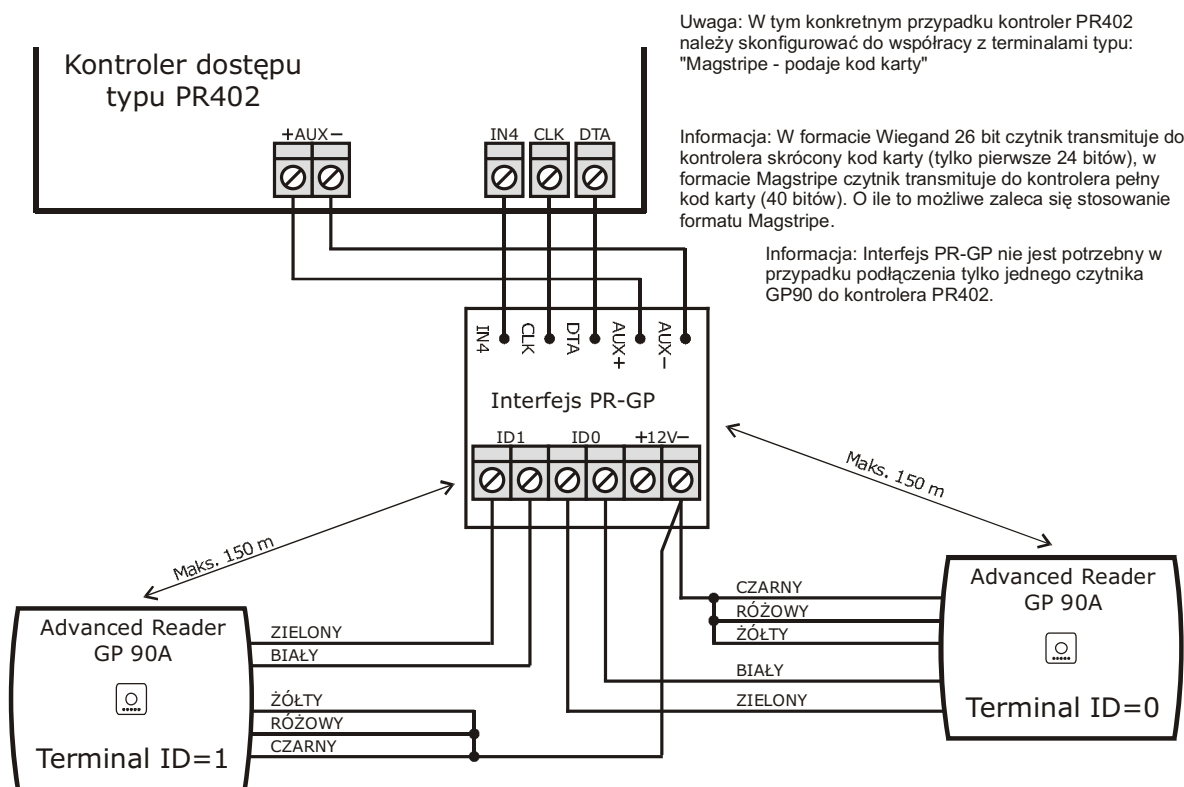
Uwaga: W tym konkretnym przypadku kontroler PR402 należy skonfigurować do współracy z terminalami typu: "Magstripe - podaje kod karty"

Kontroler dostępu typu PR402

+AUX−

IN4 CLK DTA

Informacja: W formacie Wiegand 26 bit czytnik transmituje do kontrolera skrócony kod karty (tylko pierwsze 24 bitów), w formacie Magstripe czytnik transmituje do kontrolera pełny kod karty (40 bitów). O ile to możliwe zaleca się stosowanie formatu Magstripe.

Informacja: Interfejs PR-GP nie jest potrzebny w przypadku podłączenia tylko jednego czytnika GP90 do kontrolera PR402.

IN4 CLK DTA AUX+ AUX−

Interfejs PR-GP

ID1 ID0 +12V−

Maks. 150 m

Maks. 150 m

CZARNY
RÓŻOWY
ŻÓŁTY

Advanced Reader GP 90A

BIAŁY
ZIELONY

Terminal ID=0

Advanced Reader GP 90A

ZIELONY
BIAŁY

ŻÓŁTY
RÓŻOWY
CZARNY

Terminal ID=1